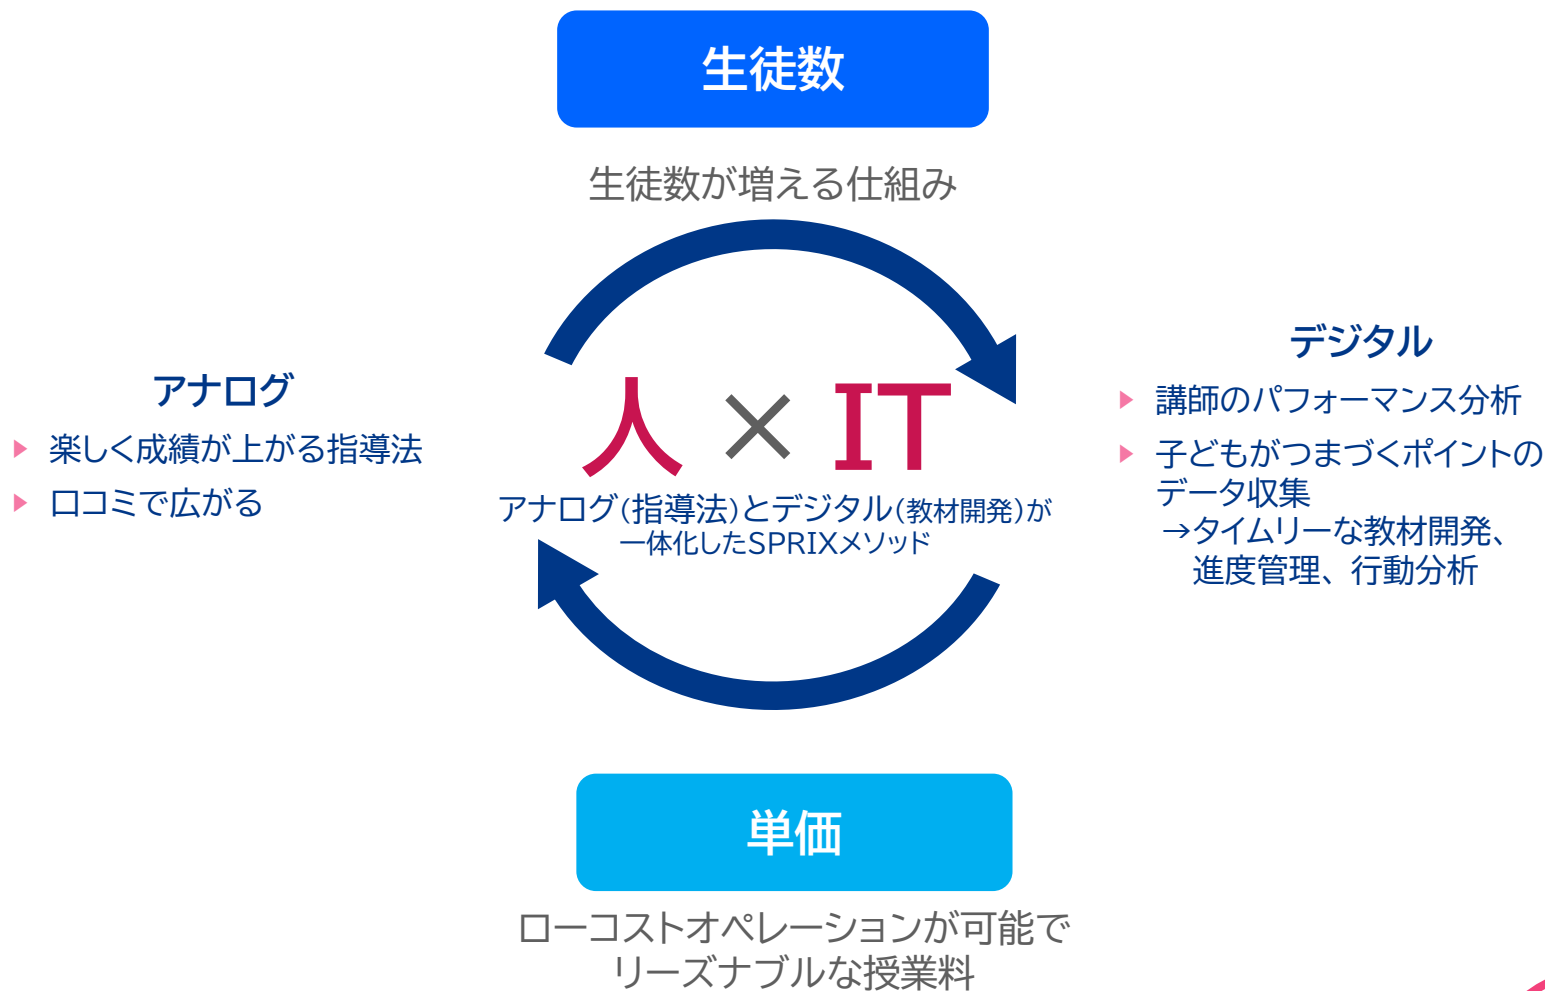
生徒数

生徒数が増える仕組み

アナログ

楽しく成績が上がる指導法

口コミで広がる

人 × IT

アナログ(指導法)とデジタル(教材開発)が一体化したSPRIXメソッド

デジタル

講師のパフォーマンス分析

子どもがつまづくポイントのデータ収集
→タイムリーな教材開発、進度管理、行動分析

単価

ローコストオペレーションが可能でリーズナブルな授業料